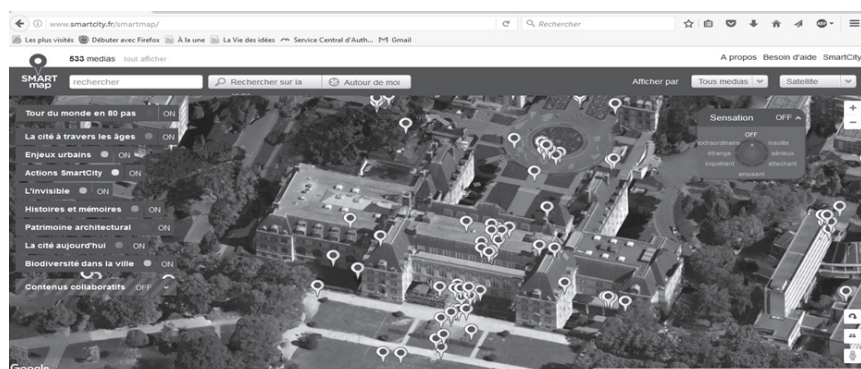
www.smartcity.fr/smartmap/

Rechercher

Les plus visités  Débuter avec Firefox  À la une  La Vie des idées  Service Central d'Auth...  Gmail

533 medias  tout afficher

A propos  Besoin d'aide  SmartCity

SMART map

rechercher

Rechercher sur la

Autour de moi

Afficher par  Tous medias  Satellite

Tour du monde en 80 pas  ON

La cité à travers les âges  ON

Enjeux urbains  ON

Actions SmartCity  ON

L'invisible  ON

Histoires et mémoires  ON

Patrimoine architectural  ON

La cité aujourd'hui  ON

Biodiversité dans la ville  ON

Contenus collaboratifs  OFF

Sensation  OFF

OFF

extraordinaire  insolite

étrange  sérieux

inquiétant  attachant

amusant

Google